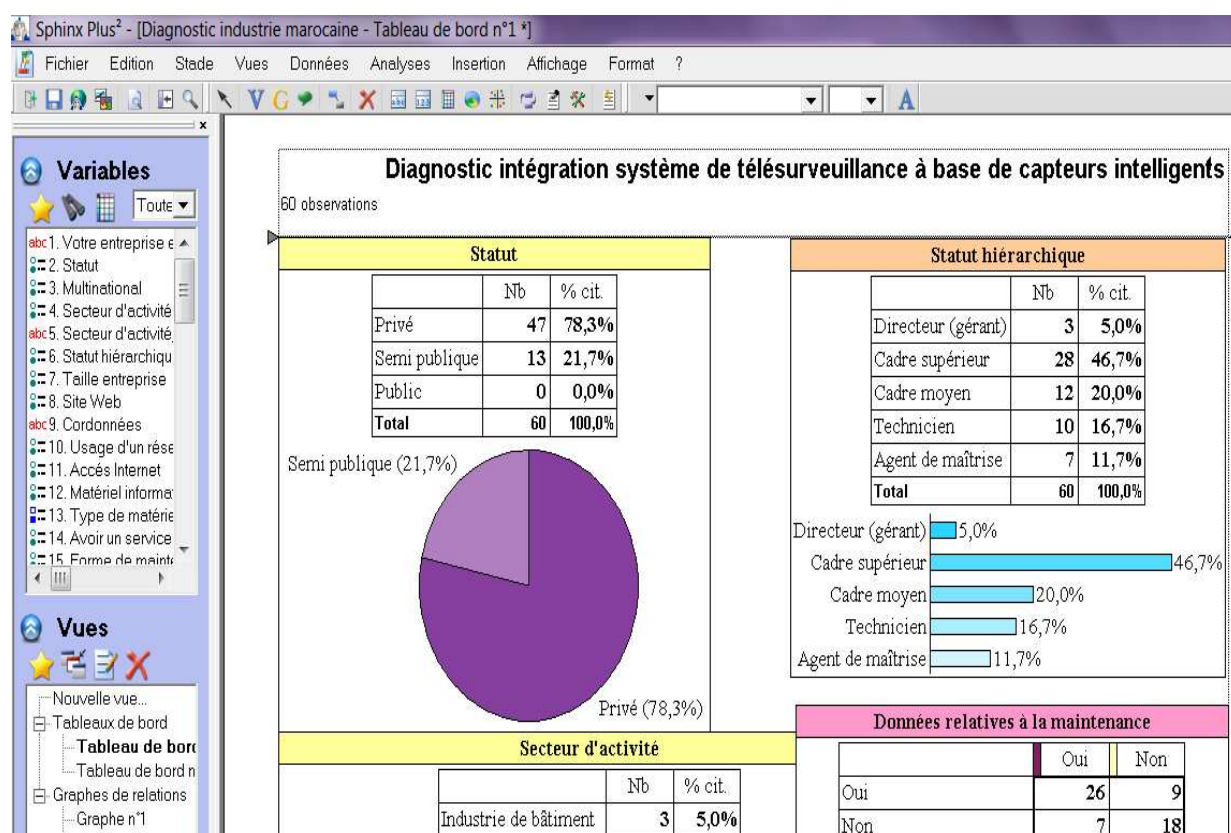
Sphinx Plus² - [Diagnostic industrie marocaine - Tableau de bord n°1 *]

Fichier Edition Stade Vues Données Analyses Insertion Affichage Format ?

Variables

Toute

abc1. Votre entreprise e
2. Statut
3. Multinational
4. Secteur d'activité
abc5. Secteur d'activité
6. Statut hiérarchiqu
7. Taille entreprise
8. Site Web
abc9. Cordonnées
10. Usage d'un rése
11. Accés Internet
12. Matériel informa
13. Type de matérie
14. Avoir un service
15. Forme de maint

Vues

Nouvelle vue...
Tableaux de bord
Tableau de bord
Tableau de bord n
Graphes de relations
Graphe n°1

Diagnostic intégration système de télésurveillance à base de capteurs intelligents

60 observations

Statut

| | Nb | % cit. |
|---|---|---|
| Privé | 47 | 78,3% |
| Semi publique | 13 | 21,7% |
| Public | 0 | 0,0% |
| Total | 60 | 100,0% |

Semi publique (21,7%)

Privé (78,3%)

Statut hiérarchique

| | Nb | % cit. |
|---|---|---|
| Directeur (gérant) | 3 | 5,0% |
| Cadre supérieur | 28 | 46,7% |
| Cadre moyen | 12 | 20,0% |
| Technicien | 10 | 16,7% |
| Agent de maîtrise | 7 | 11,7% |
| Total | 60 | 100,0% |

Directeur (gérant) 5,0%
Cadre supérieur 46,7%
Cadre moyen 20,0%
Technicien 16,7%
Agent de maîtrise 11,7%

Données relatives à la maintenance

| | Oui | Non |
|---|---|---|
| Oui | 26 | 9 |
| Non | 7 | 18 |

Secteur d'activité

| | Nb | % cit. |
|---|---|---|
| Industrie de bâtiment | 3 | 5,0% |